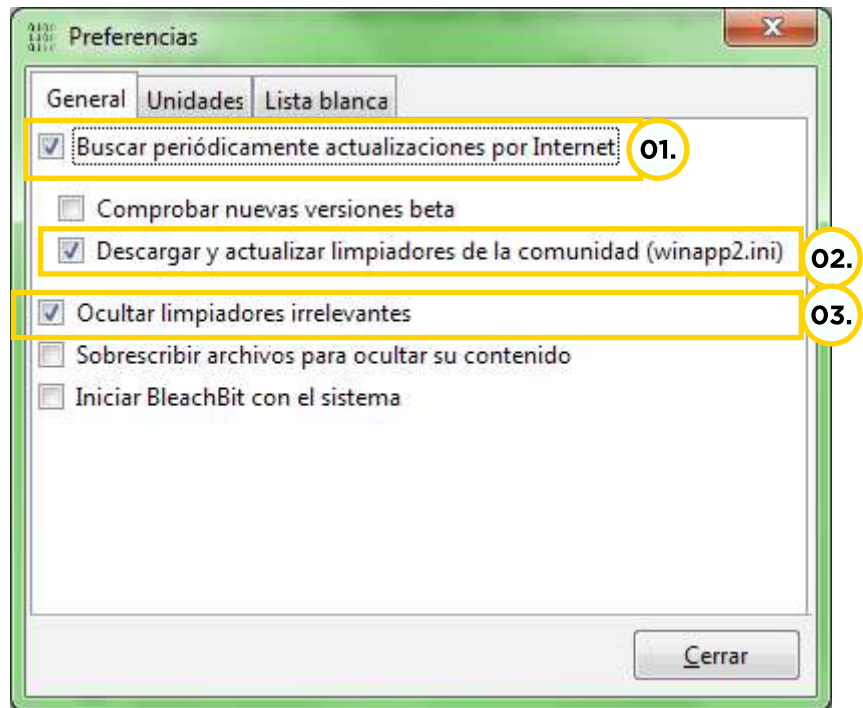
Preferencias

General | Unidades | Lista blanca

Buscar periódicamente actualizaciones por Internet

01.

Comprobar nuevas versiones beta

Descargar y actualizar limpiadores de la comunidad (winapp2.ini)

02.

Ocultar limpiadores irrelevantes

03.

Sobrescribir archivos para ocultar su contenido

Iniciar BleachBit con el sistema

Cerrar